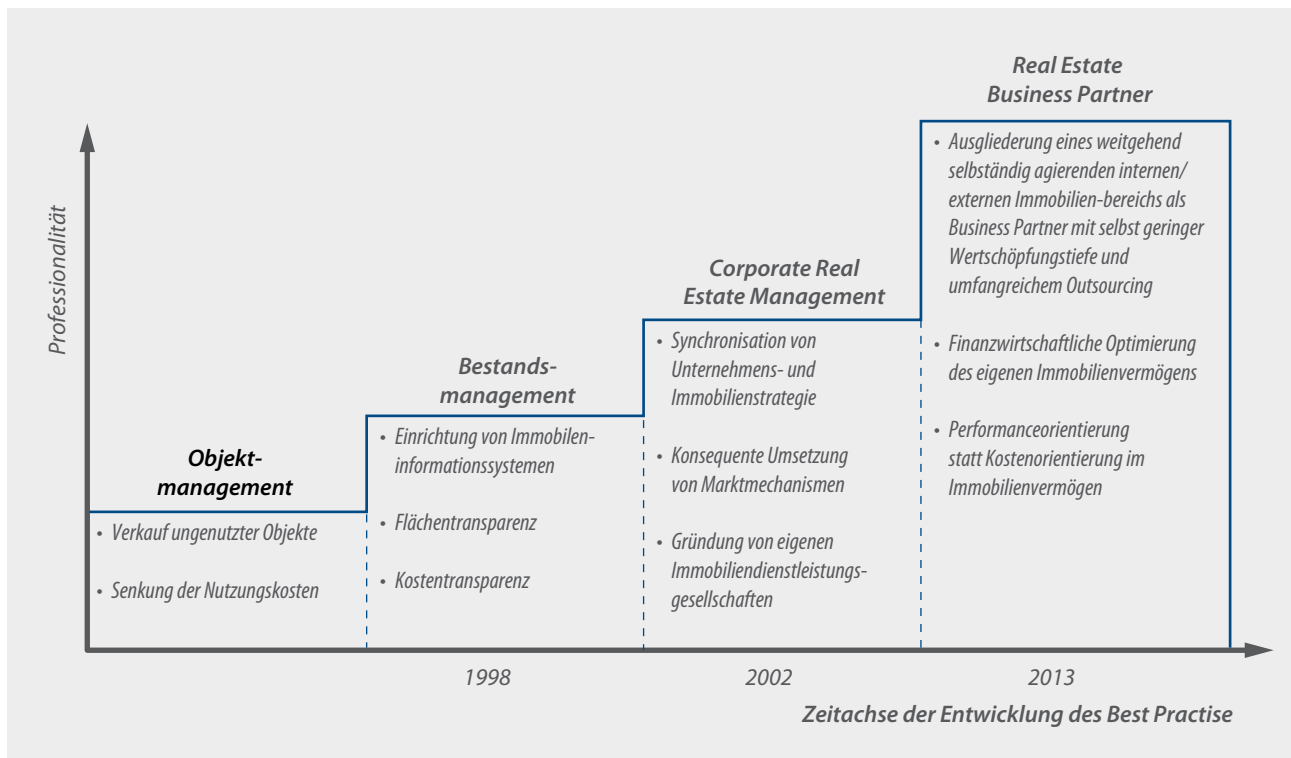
Professionalität

Objektmanagement

• Verkauf ungenutzter Objekte

• Senkung der Nutzungskosten

Bestandsmanagement

• Einrichtung von Immobileninformationssystemen

• Flächentransparenz

• Kostentransparenz

Corporate Real Estate Management

• Synchronisation von Unternehmens- und Immobilienstrategie

• Konsequente Umsetzung von Marktmechanismen

• Gründung von eigenen Immobiliendienstleistungsgesellschaften

Real Estate Business Partner

• Ausgliederung eines weitgehend selbständig agierenden internen/externen Immobilien-bereichs als Business Partner mit selbst geringer Wertschöpfungstiefe und umfangreichem Outsourcing

• Finanzwirtschaftliche Optimierung des eigenen Immobilienvermögens

• Performanceorientierung statt Kostenorientierung im Immobilienvermögen

1998

2002

2013

Zeitachse der Entwicklung des Best Practise